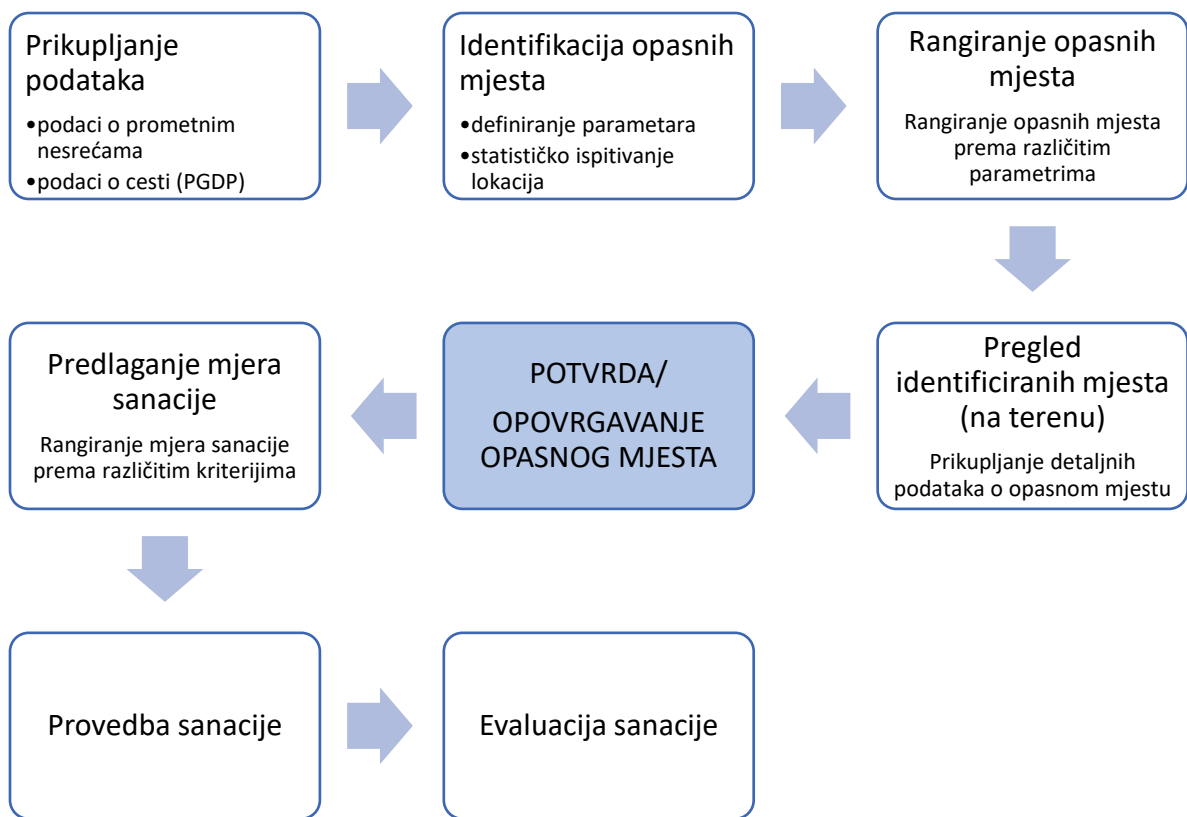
Prikupljanje podataka

•podaci o prometnim nesrećama
•podaci o cesti (PGDP)

Identifikacija opasnih mjesta

•definiranje parametara
•statističko ispitivanje lokacija

Rangiranje opasnih mjesta

Rangiranje opasnih mjesta prema različitim parametrima

Pregled identificiranih mjesta (na terenu)

Prikupljanje detaljnih podataka o opasnom mjestu

POTVRDA/ OPOVRGAVANJE OPASNOG MJESTA

Predlaganje mjera sanacije

Rangiranje mjera sanacije prema različitim kriterijima

Provedba sanacije

Evaluacija sanacije